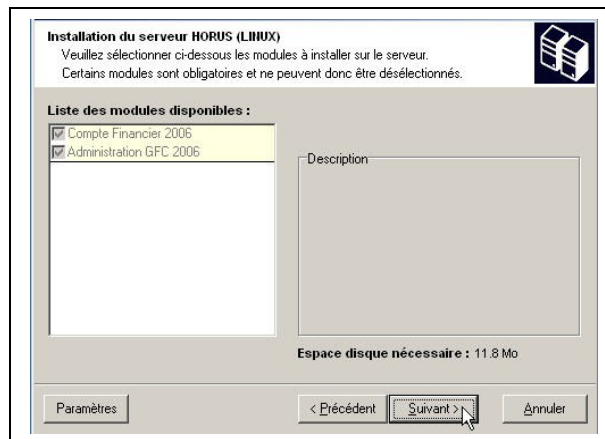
Installation du serveur HORUS (LINUX)
Veuillez sélectionner ci-dessous les modules à installer sur le serveur.
Certains modules sont obligatoires et ne peuvent donc être désélectionnés.

Liste des modules disponibles :

☑ Compte Financier 2006
☑ Administration GFC 2006

Description

Espace disque nécessaire : 11.8 Mo

Paramètres

< Précédent

Suivant >

Annuler